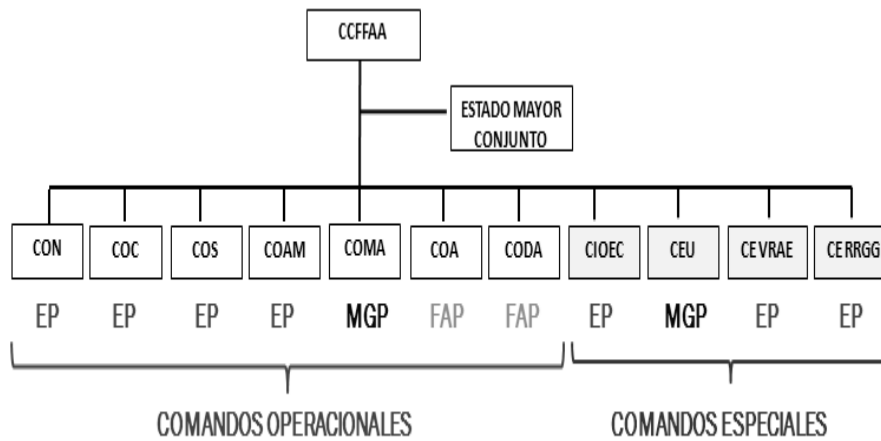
CCFFAA

ESTADO MAYOR CONJUNTO

| CON | COC | COS | COAM | COMA | COA | CODA | CIOEC | CEU | CE VRAE | CE RRGG |
|---|---|---|---|---|---|---|---|---|---|---|
| EP | EP | EP | EP | MGP | FAP | FAP | EP | MGP | EP | EP |

COMANDOS OPERACIONALES

COMANDOS ESPECIALES